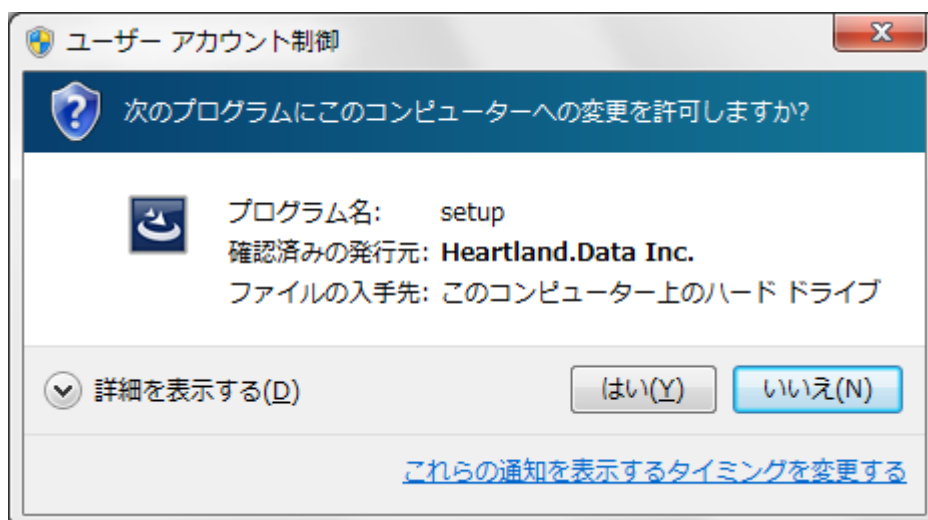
ユーザー アカウント制御

x

次のプログラムにこのコンピューターへの変更を許可しますか?

プログラム名: setup
確認済みの発行元: Heartland.Data Inc.
ファイルの入手先: このコンピューター上のハード ドライブ

詳細を表示する(D)

はい(Y)

いいえ(N)

これらの通知を表示するタイミングを変更する